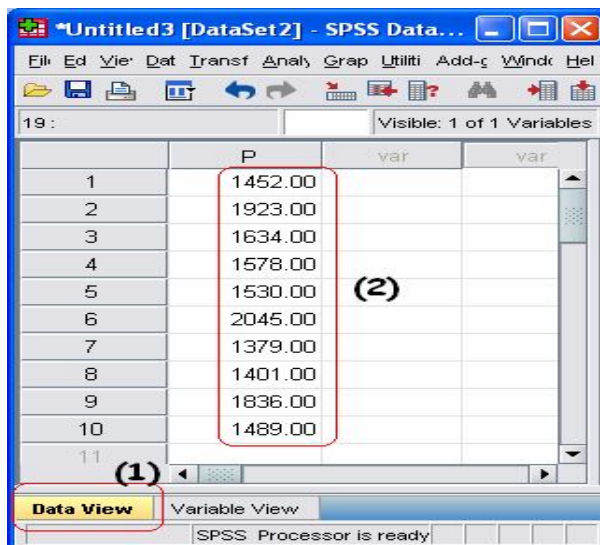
*Untitled3 [DataSet2] - SPSS Data...

Fil Ed Vie Dat Transf Analy Grap Utiliti Add-c Windc Hel

19 :

Visible: 1 of 1 Variables

|  | P | var | var |
|---|---|---|---|
| 1 | 1452.00 |  |  |
| 2 | 1923.00 |  |  |
| 3 | 1634.00 |  |  |
| 4 | 1578.00 |  |  |
| 5 | 1530.00 |  |  |
| 6 | 2045.00 |  |  |
| 7 | 1379.00 |  |  |
| 8 | 1401.00 |  |  |
| 9 | 1836.00 |  |  |
| 10 | 1489.00 |  |  |
| 11 |  |  |  |

(2)

(1)

Data View | Variable View

SPSS Processor is ready